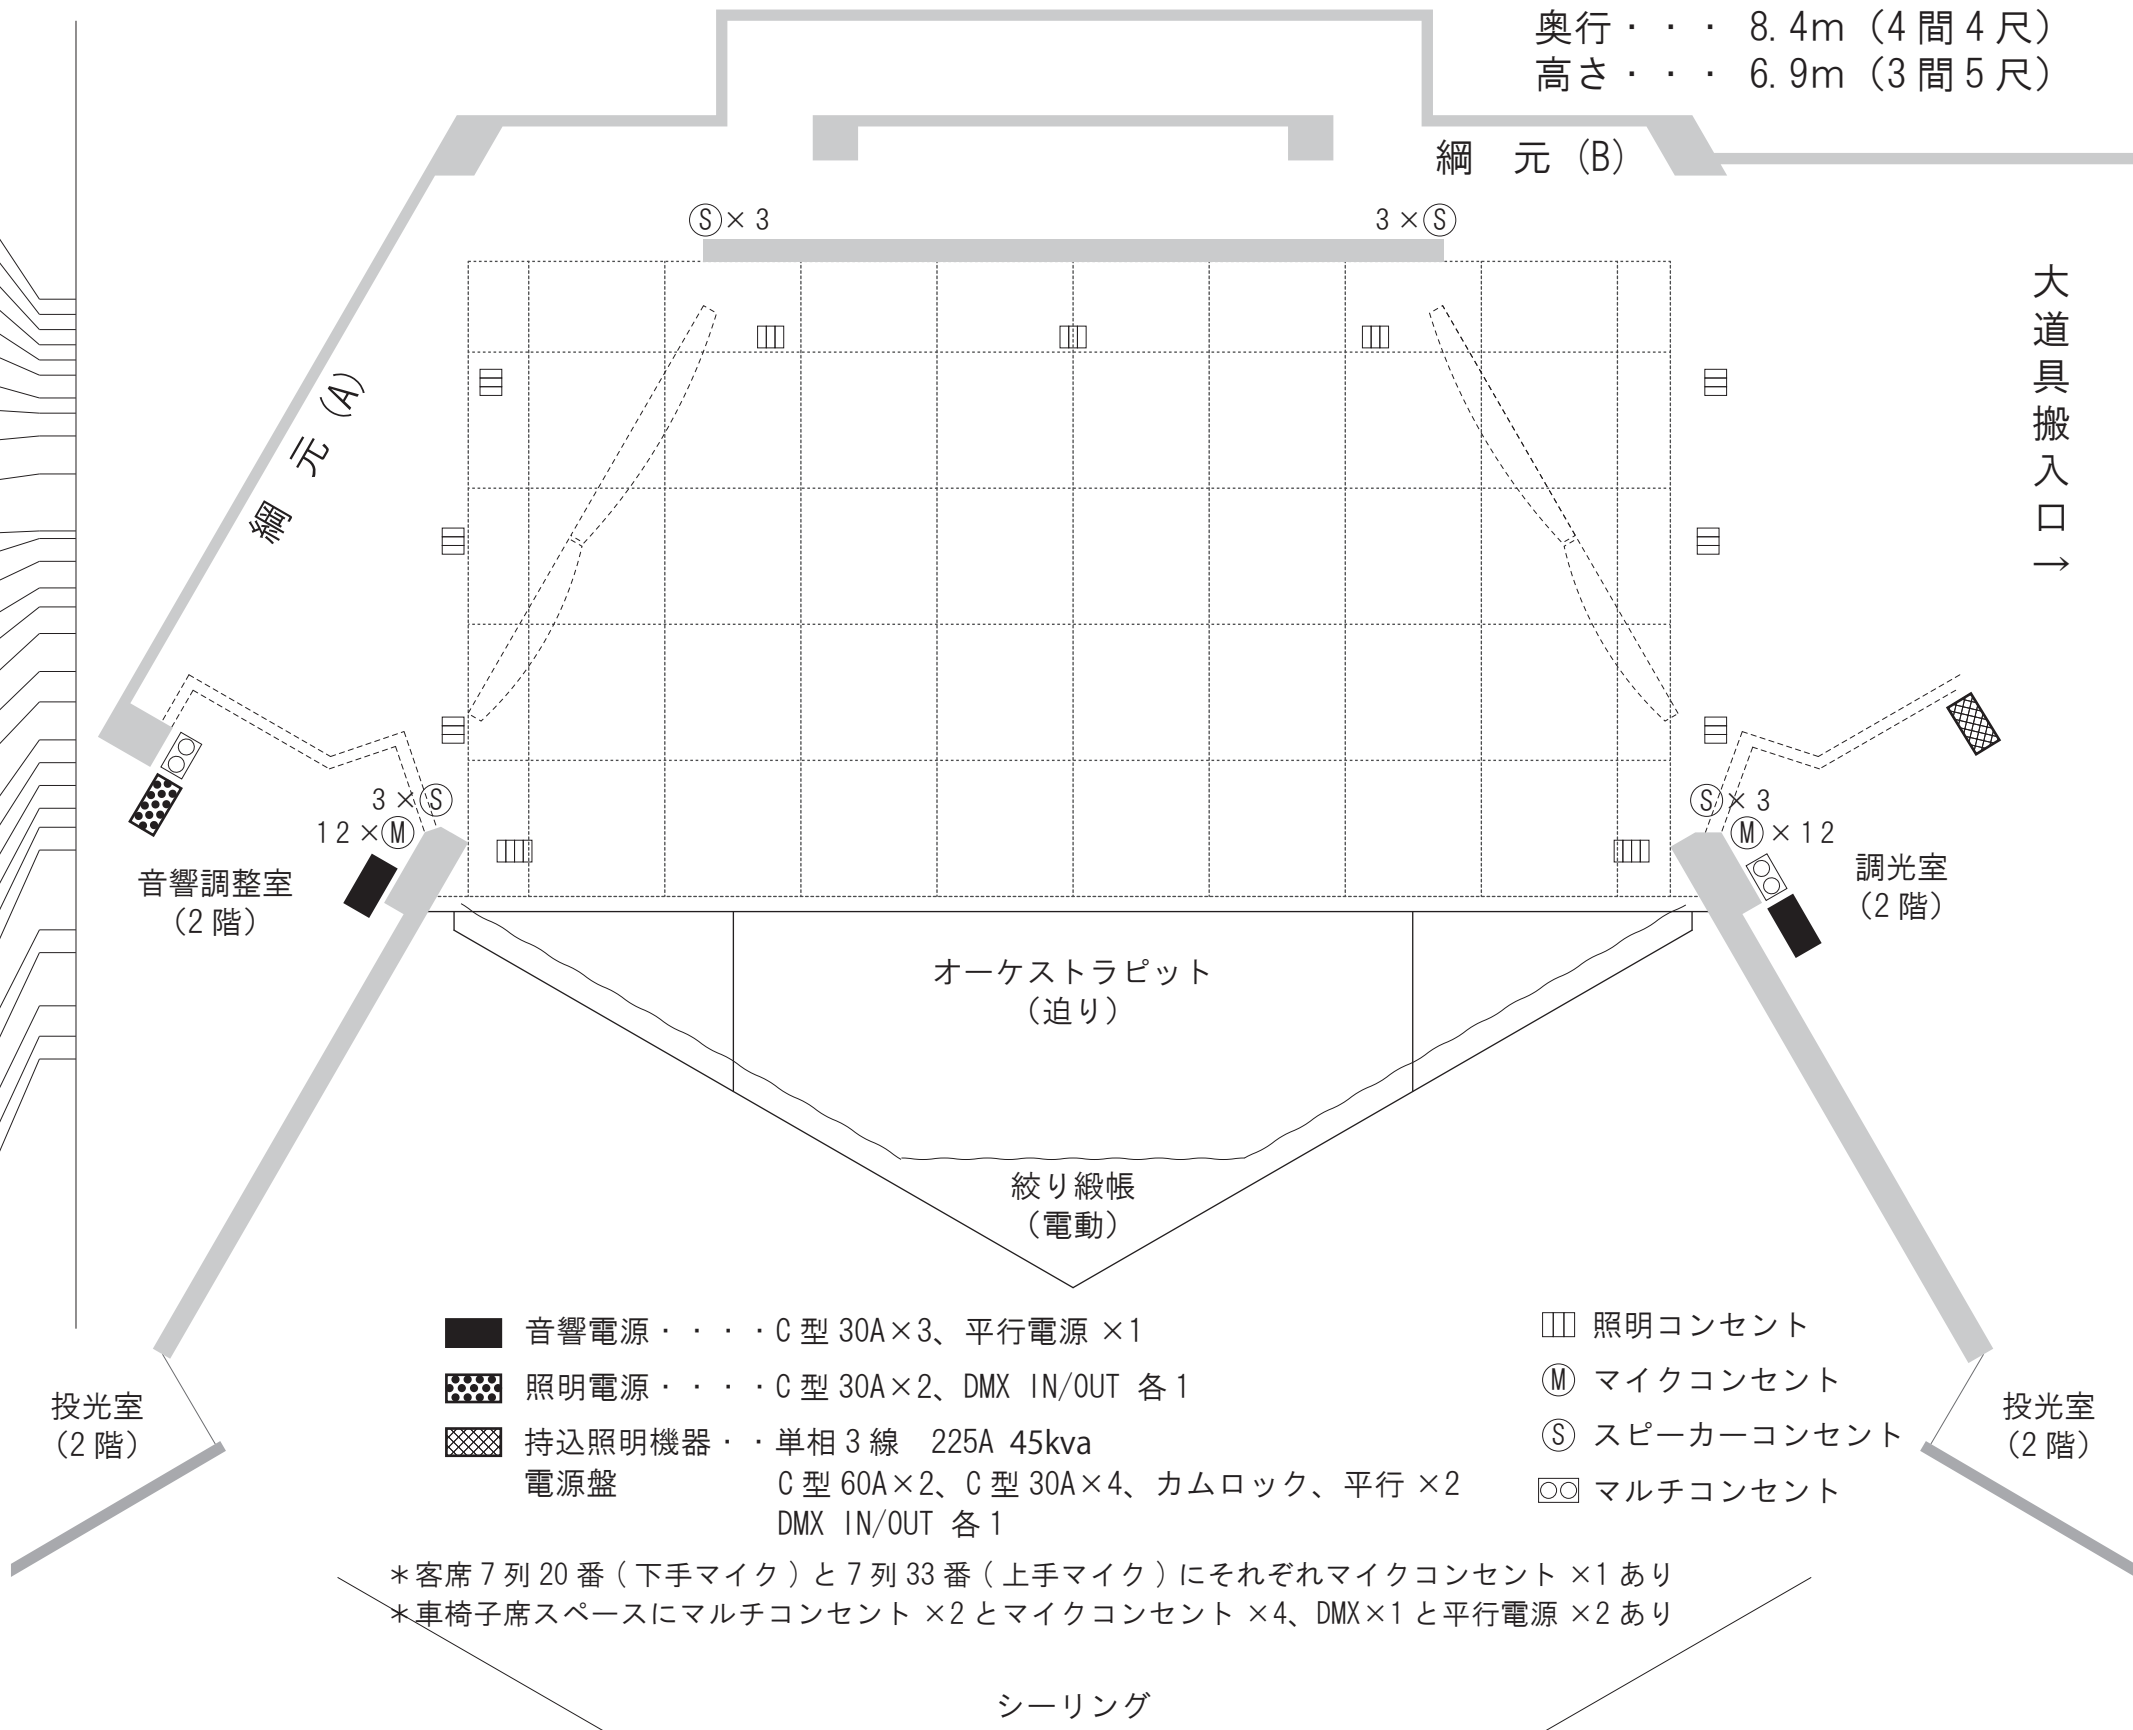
奥行・・・ 8.4m（4間4尺）
高さ・・・ 6.9m（3間5尺）

綱 元（B）

Ⓢ×3
3×Ⓢ

大道具搬入口→

綱 元（A）

3×Ⓢ
12×Ⓜ

Ⓢ×3
Ⓜ×12

音響調整室
（2階）

調光室
（2階）

オーケストラピット
（迫り）

絞り緞帳
（電動）

音響電源・・・・C型30A×3、平行電源 ×1
照明電源・・・・C型30A×2、DMX IN/OUT 各1
持込照明機器・・単相3線 225A 45kva
電源盤 C型60A×2、C型30A×4、カムロック、平行 ×2
DMX IN/OUT 各1

照明コンセント
Ⓜ マイクコンセント
Ⓢ スピーカーコンセント
マルチコンセント

投光室
（2階）

投光室
（2階）

＊客席7列20番（下手マイク）と7列33番（上手マイク）にそれぞれマイクコンセント ×1あり
＊車椅子席スペースにマルチコンセント ×2とマイクコンセント ×4、DMX×1と平行電源 ×2あり

シーリング